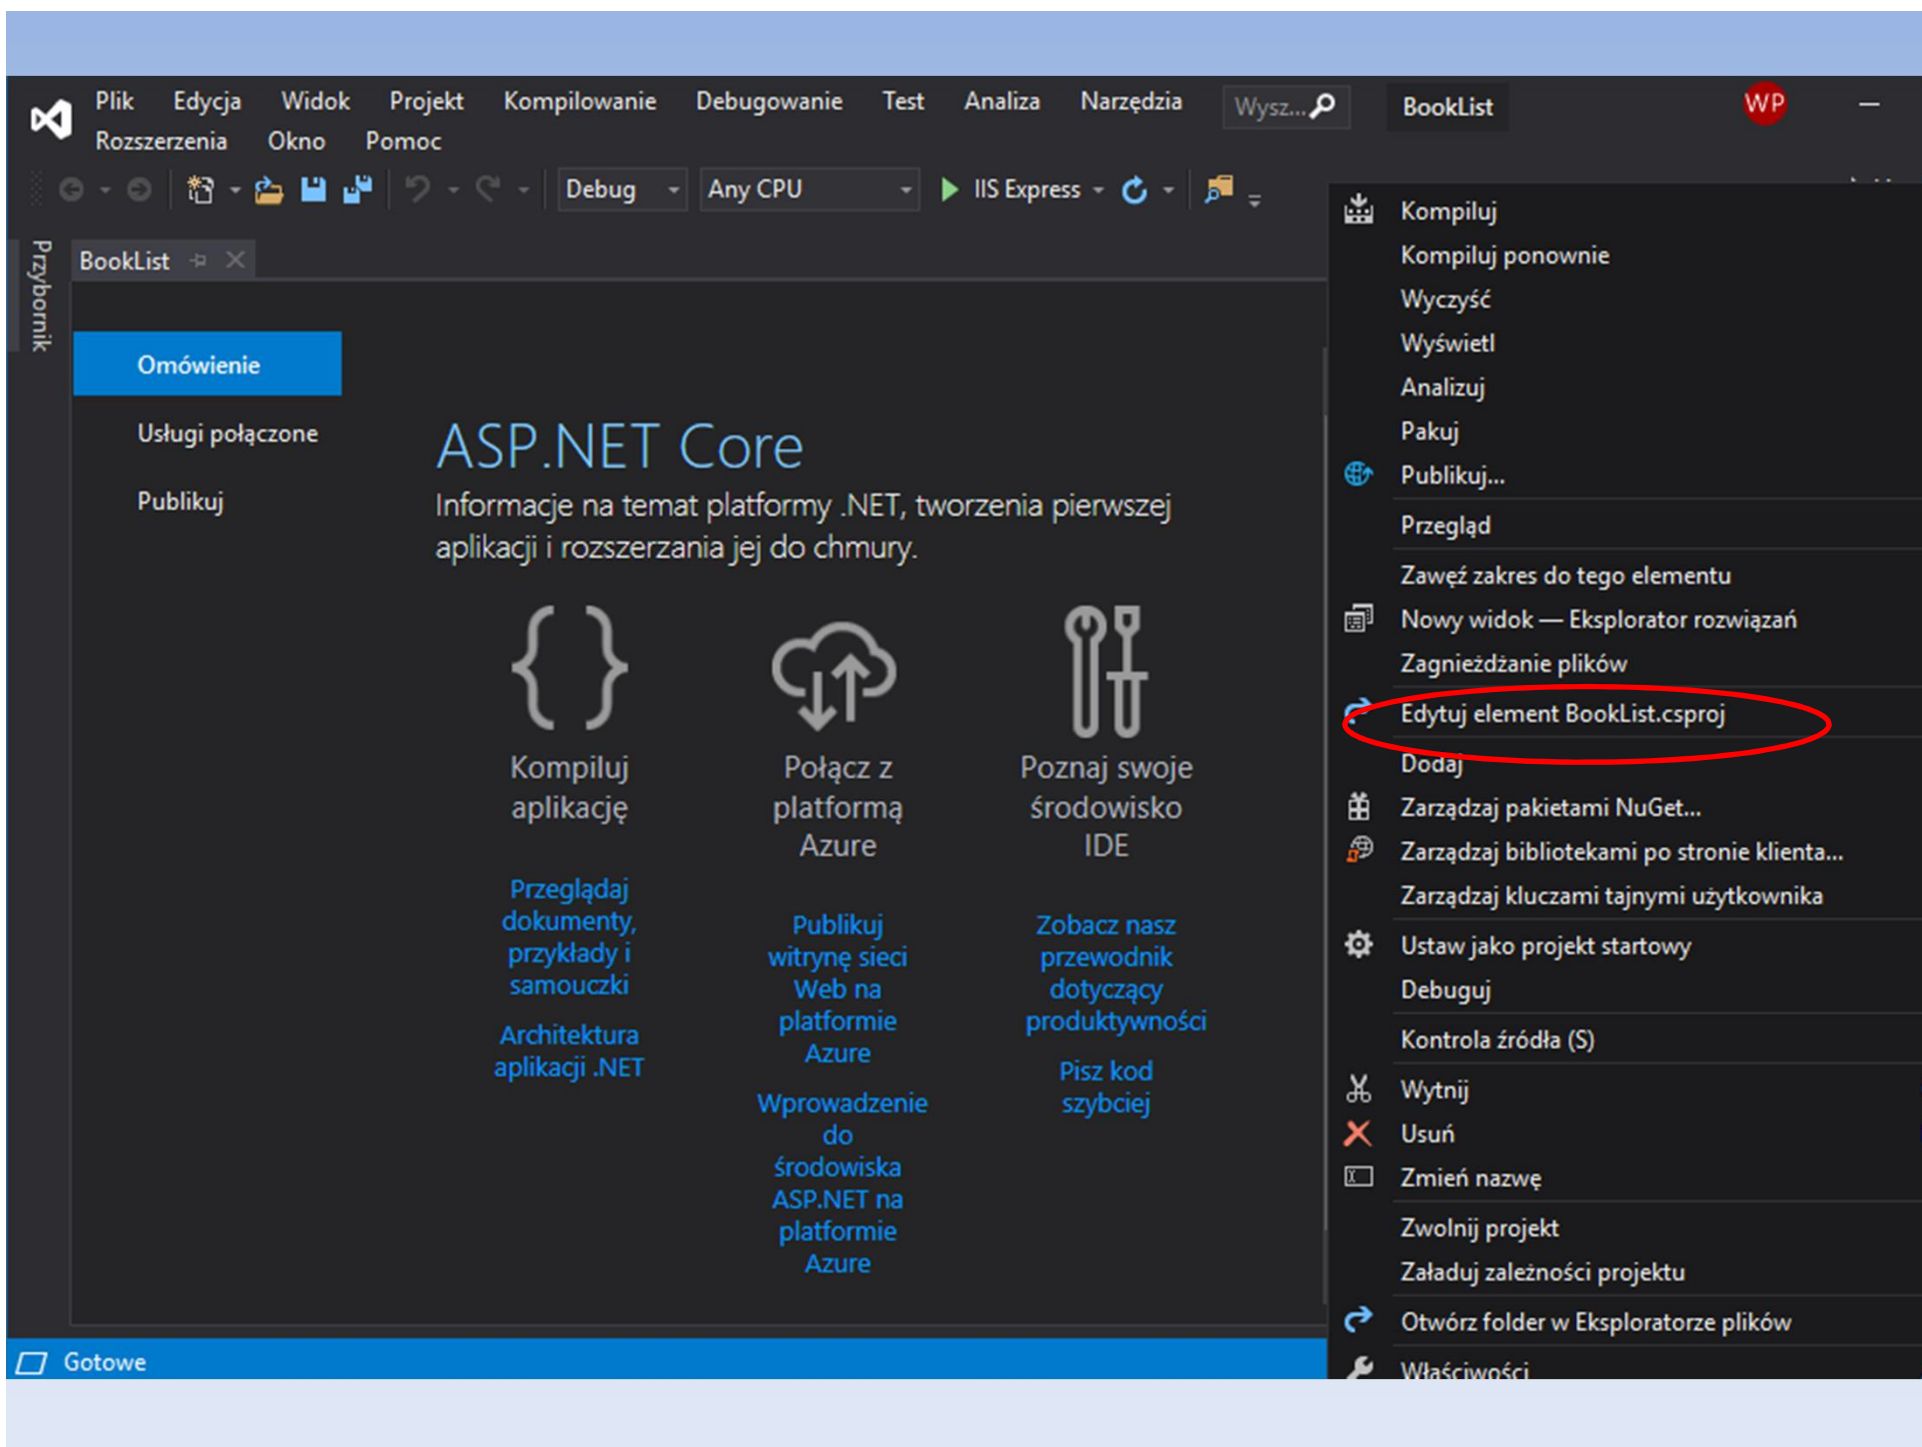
Plik Edycja Widok Projekt Kompilowanie Debugowanie Test Analiza Narzędzia Wysz... BookList WP
Rozszerzenia Okno Pomoc

Debug Any CPU IIS Express

Przybornik

BookList

Omówienie
Usługi połączone
Publikuj

ASP.NET Core
Informacje na temat platformy .NET, tworzenia pierwszej aplikacji i rozszerzania jej do chmury.

Kompiluj aplikację

Przeglądaj dokumenty, przykłady i samouczki

Architektura aplikacji .NET

Połącz z platformą Azure

Publikuj witrynę sieci Web na platformie Azure

Wprowadzenie do środowiska ASP.NET na platformie Azure

Poznaj swoje środowisko IDE

Zobacz nasz przewodnik dotyczący produktywności

Pisz kod szybciej

Kompiluj
Kompiluj ponownie
Wyczyść
Wyświetl
Analizuj
Pakuj
Publikuj...
Przegląd
Zawęź zakres do tego elementu
Nowy widok — Eksplorator rozwiązań
Zagnieżdżanie plików
Edytuj element BookList.csproj
Dodaj
Zarządzaj pakietami NuGet...
Zarządzaj bibliotekami po stronie klienta...
Zarządzaj kluczami tajnymi użytkownika
Ustaw jako projekt startowy
Debuguj
Kontrola źródła (S)
Wytnij
Usuń
Zmień nazwę
Zwolnij projekt
Załaduj zależności projektu
Otwórz folder w Eksploratorze plików
Właściwości

Gotowe